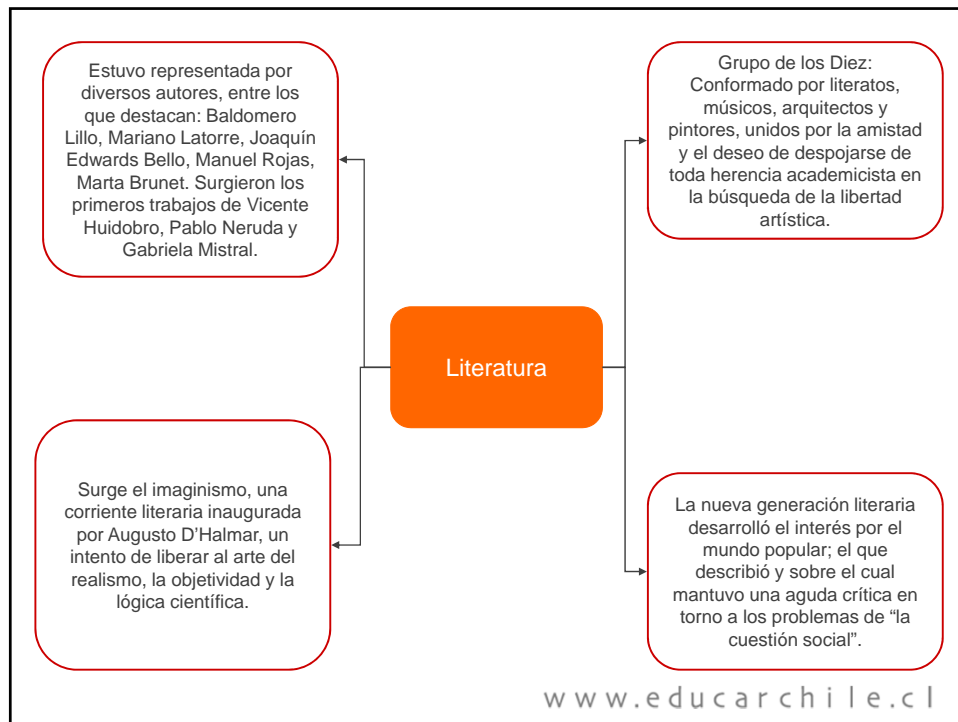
Estuvo representada por diversos autores, entre los que destacan: Baldomero Lillo, Mariano Latorre, Joaquín Edwards Bello, Manuel Rojas, Marta Brunet. Surgieron los primeros trabajos de Vicente Huidobro, Pablo Neruda y Gabriela Mistral.

Grupo de los Diez: Conformado por literatos, músicos, arquitectos y pintores, unidos por la amistad y el deseo de despojarse de toda herencia academicista en la búsqueda de la libertad artística.

Literatura

Surge el imaginismo, una corriente literaria inaugurada por Augusto D'Halmar, un intento de liberar al arte del realismo, la objetividad y la lógica científica.

La nueva generación literaria desarrolló el interés por el mundo popular; el que describió y sobre el cual mantuvo una aguda crítica en torno a los problemas de "la cuestión social".

www.educarchile.cl